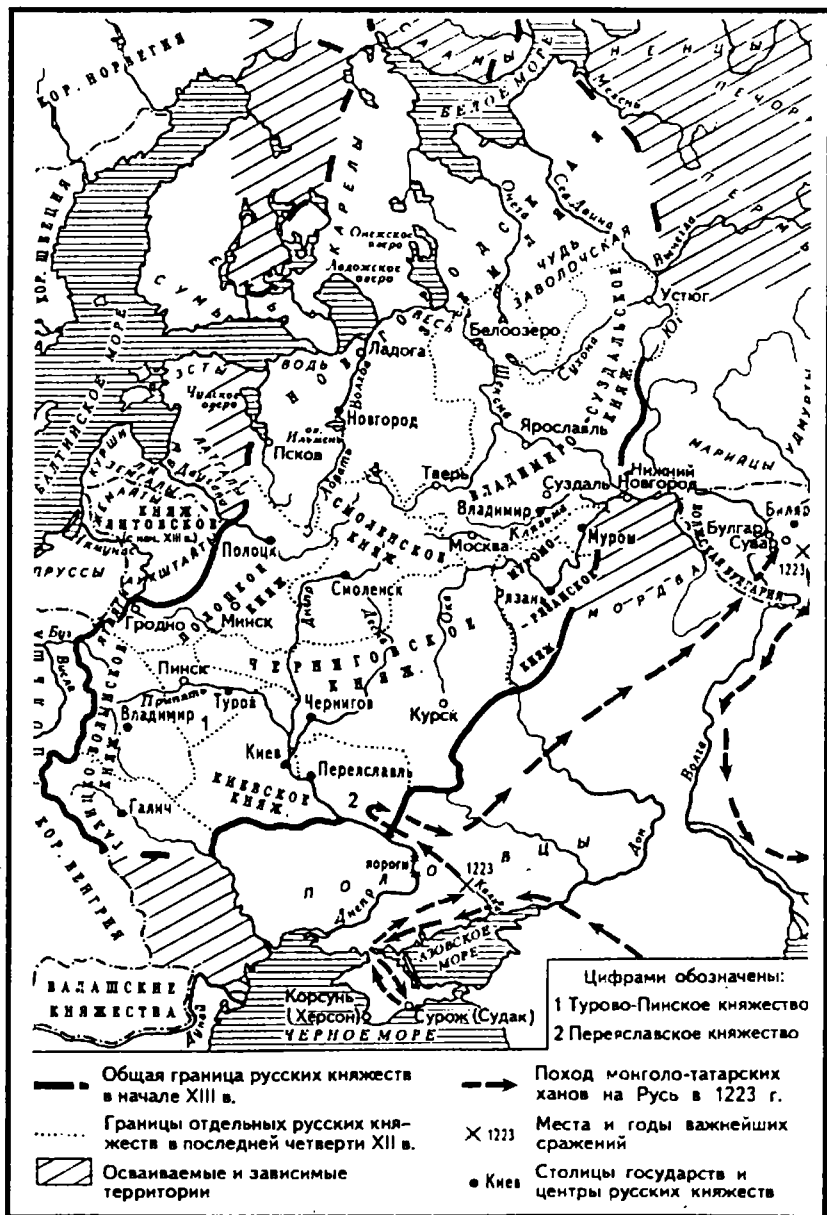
КОР. НОРВЕГИЯ

КОР. ШВЕЦИЯ

БАЛТИЙСКОЕ МОРЕ

САМЫ

НЕНЦЫ

БЕЛОЕ МОРЕ

ПЕЧОРА

ПЕРМЬ

КАРЕЛЫ

СУМЬ

Онежское озеро

Ладожское озеро

НОВГОРОДСКАЯ ЗЕМЛЯ

ЧУДЬ ЗАВОЛОЧСКАЯ

Онега

Сев. Двина

Мезень

Вычегда

Устюг

ЮГРА

Белоозеро

Сухона

Ладога

ВОДЬ

ВЕСЬ

ЭСТЫ

Чудское озеро

оз. Ильмень

Волхов

Новгород

Псков

Ловать

Ярославль

Шексна

ВЛАДИМИРО-СУЗДАЛЬСКОЕ КНЯЖ.

Тверь

Нижний Новгород

Суздаль

Владимир

МАРИЙЦЫ

УДМУРТЫ

Биляр

Булгар

Сувар

1223

Клязьма

Муром

Москва

ЛАТГАЛЫ

Двина

ЛИВЫ

КУРШИ

ЗЕМГАЛЫ

ЖЕМАЙТЫ

КНЯЖ. ЛИТОВСКОЕ (с нач. XIII в.)

АУКШТАЙТЫ

Неман

ПРУССЫ

Полоцк

ПОЛОЦКОЕ КНЯЖ.

СМОЛЕНСКОЕ КНЯЖ.

Смоленск

МУРОМО-РЯЗАНСКОЕ КНЯЖ.

Рязань

МОРДВА

ВОЛЖСКАЯ БУЛГАРИЯ

Гродно

Минск

Днепр

Десна

Ока

ЯТВЯГИ

ПОЛЬША

Буг

Висла

Пинск

Припять

Туров

ЧЕРНИГОВСКОЕ КНЯЖ.

Чернигов

Курск

ВОЛЫНСКОЕ КНЯЖ.

Владимир

1

Киев

Переяславль

2

КИЕВСКОЕ КНЯЖ.

ГАЛИЦКОЕ КНЯЖ.

Галич

КОР. ВЕНГРИЯ

Волга

Дон

ПОЛОВЦЫ

Днепр

пороги

1223

Калка

АЗОВСКОЕ МОРЕ

Дунай

ВАЛАШСКИЕ КНЯЖЕСТВА

Корсунь (Херсон)

Сурож (Судак)

ЧЕРНОЕ МОРЕ

Цифрами обозначены:
1 Турово-Пинское княжество
2 Переяславское княжество

Общая граница русских княжеств в начале XIII в.

Границы отдельных русских княжеств в последней четверти XII в.

Осваиваемые и зависимые территории

Поход монголо-татарских ханов на Русь в 1223 г.

1223 Места и годы важнейших сражений

Киев Столицы государств и центры русских княжеств